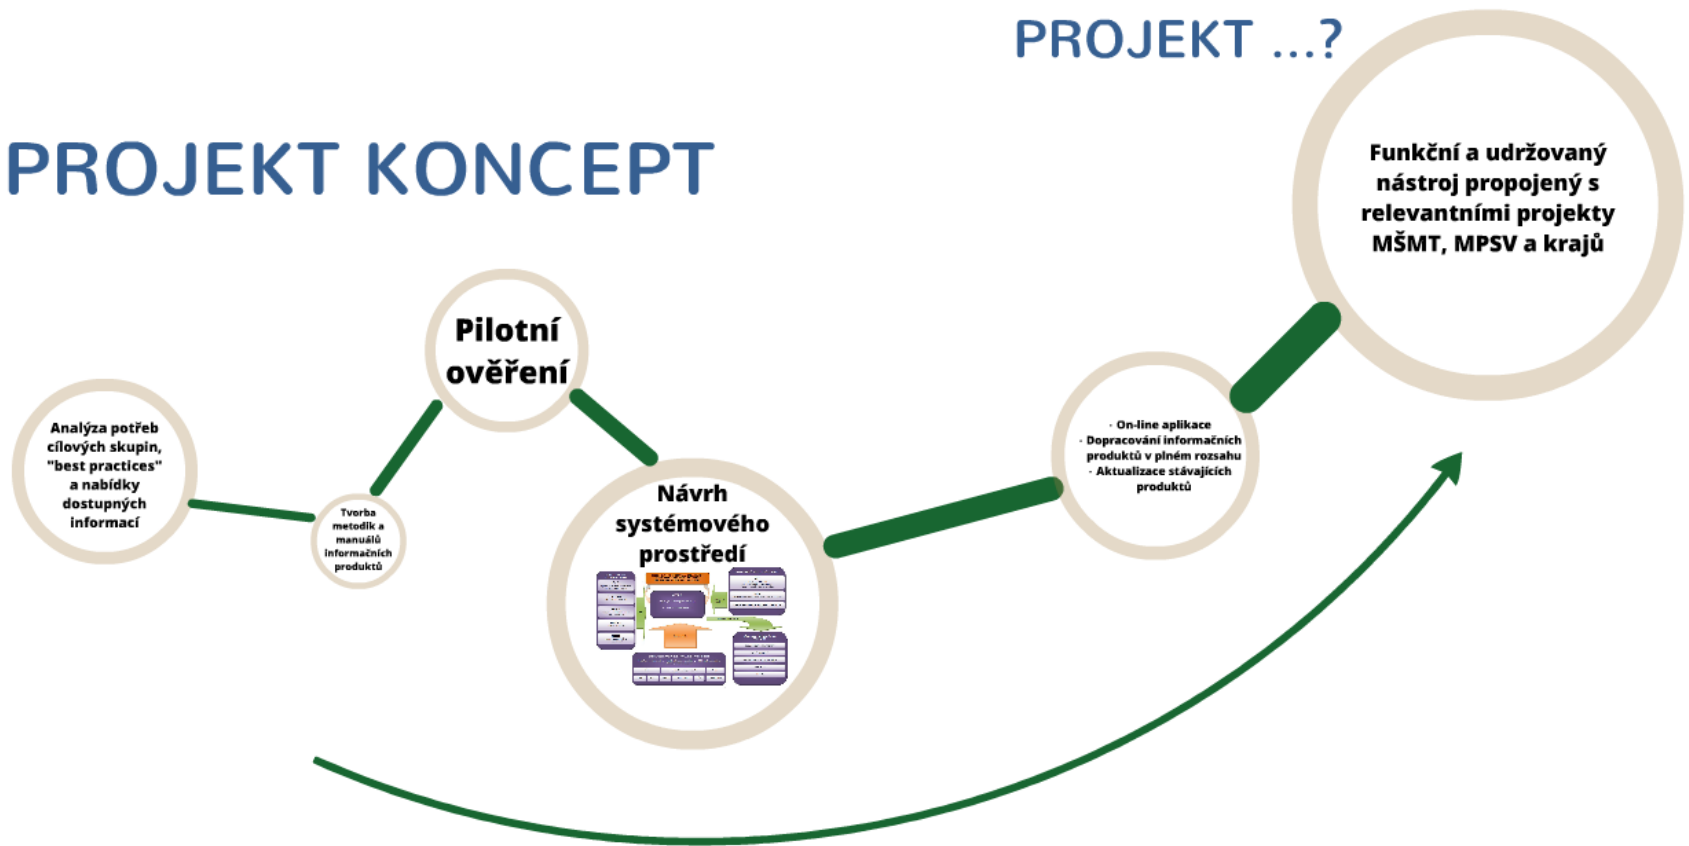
PROJEKT ...?

PROJEKT KONCEPT

Funkční a udržovaný nástroj propojený s relevantními projekty MŠMT, MPSV a krajů

Pilotní ověření

Analýza potřeb cílových skupin, "best practices" a nabídky dostupných informací

Tvorba metodik a manuálů informačních produktů

Návrh systémového prostředí

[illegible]

- On-line aplikace
- Dopracování informačních produktů v plném rozsahu
- Aktualizace stávajících produktů